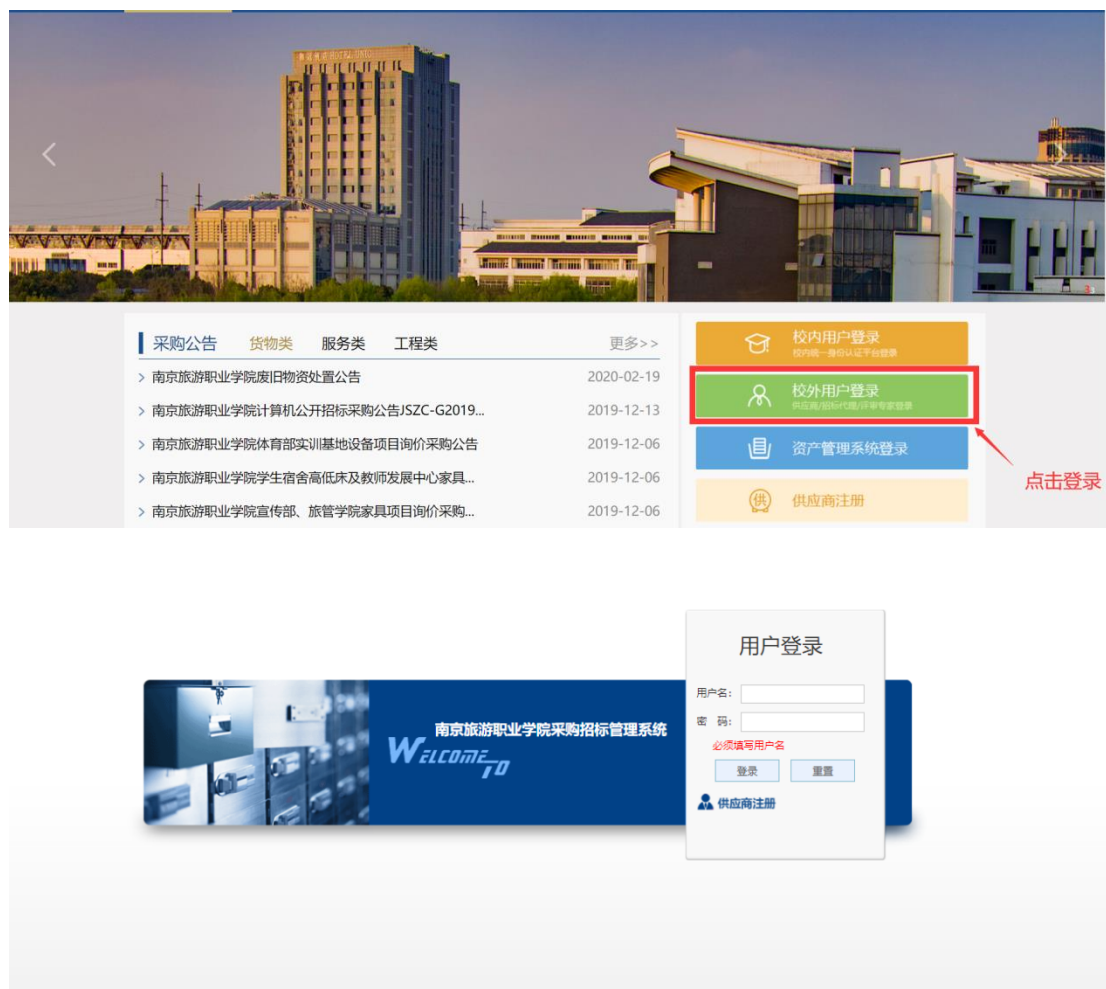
采购公告 货物类 服务类 工程类 更多>>

> 南京旅游职业学院废旧物资处置公告 2020-02-19
> 南京旅游职业学院计算机公开招标采购公告JSZC-G2019... 2019-12-13
> 南京旅游职业学院体育部实训基地设备项目询价采购公告 2019-12-06
> 南京旅游职业学院学生宿舍高低床及教师发展中心家具... 2019-12-06
> 南京旅游职业学院宣传部、旅管学院家具项目询价采购... 2019-12-06

校内用户登录
校内统一身份认证平台登录

校外用户登录
供应商/招标代理/评审专家登录

资产管理系统登录

供应商注册

点击登录

用户登录

用户名：
密 码：
必须填写用户名
登录 重置
供应商注册

南京旅游职业学院采购招标管理系统
WELCOME TO